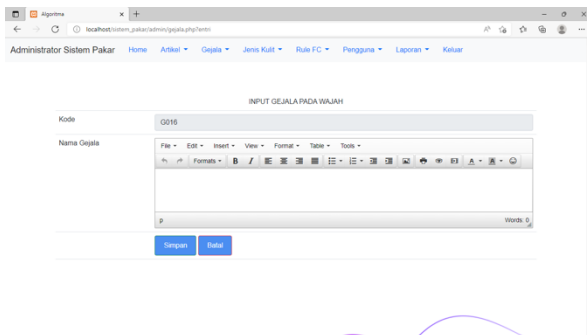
Algoritma
localhost/sistem_pakar/admin/gejala.php?entri

Administrator Sistem Pakar Home Artikel Gejala Jenis Kulit Rule FC Pengguna Laporan Keluar

INPUT GEJALA PADA WAJAH

| Kode | G016 |
|---|---|
| Nama Gejala | File Edit Insert View Format Table Tools Formats p Words: 0 |

Simpan Batal